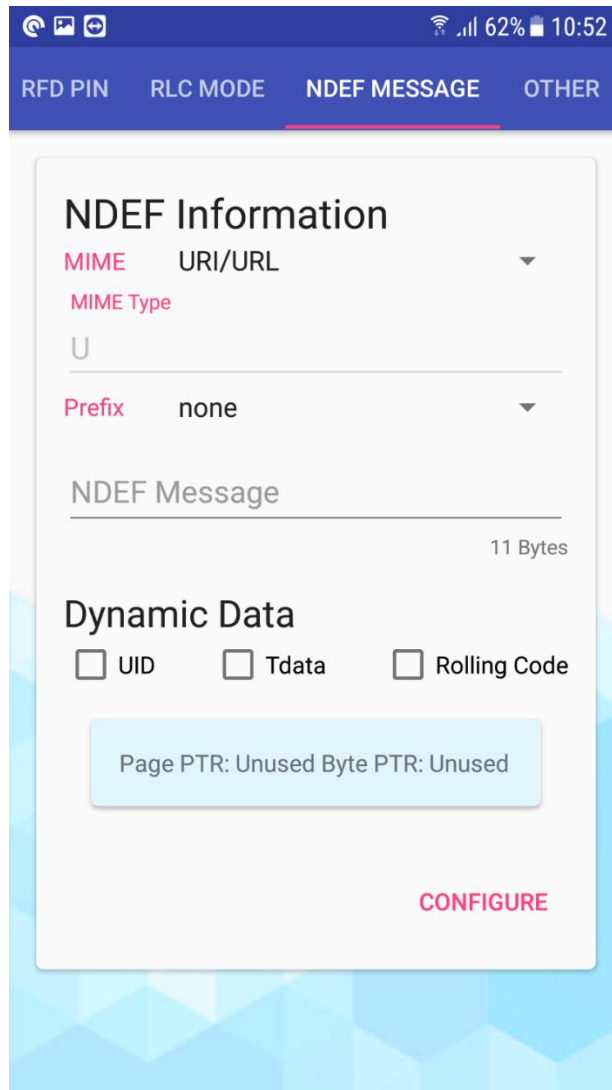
62% 10:52

RFD PIN RLC MODE NDEF MESSAGE OTHER

NDEF Information

MIME URI/URL

MIME Type

U

Prefix none

NDEF Message

11 Bytes

Dynamic Data

UID Tdata Rolling Code

Page PTR: Unused Byte PTR: Unused

CONFIGURE